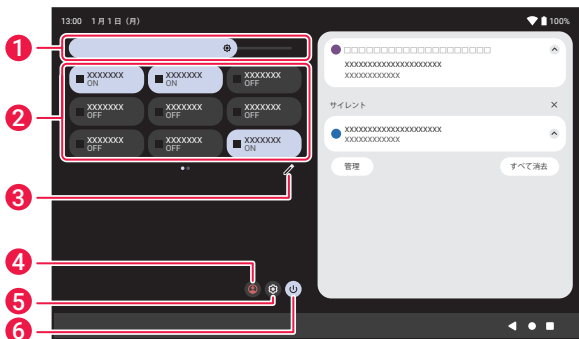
13:00 1月1日 (月)

100%

1

2

3

4

5

6

XXXXXXX
ON

XXXXXXX
ON

XXXXXXX
OFF

XXXXXXX
OFF

XXXXXXX
OFF

XXXXXXX
OFF

XXXXXXX
OFF

XXXXXXX
OFF

XXXXXXX
ON

□□□□□□□□□□□□□□□□□□□□

XXXXXXXXXXXXXXXXXXXXXX
XXXXXXXXXXXX

サイレント

XXXXXXXXXXXXXXXXXXXXXX
XXXXXXXXXXXX

管理

すべて消去